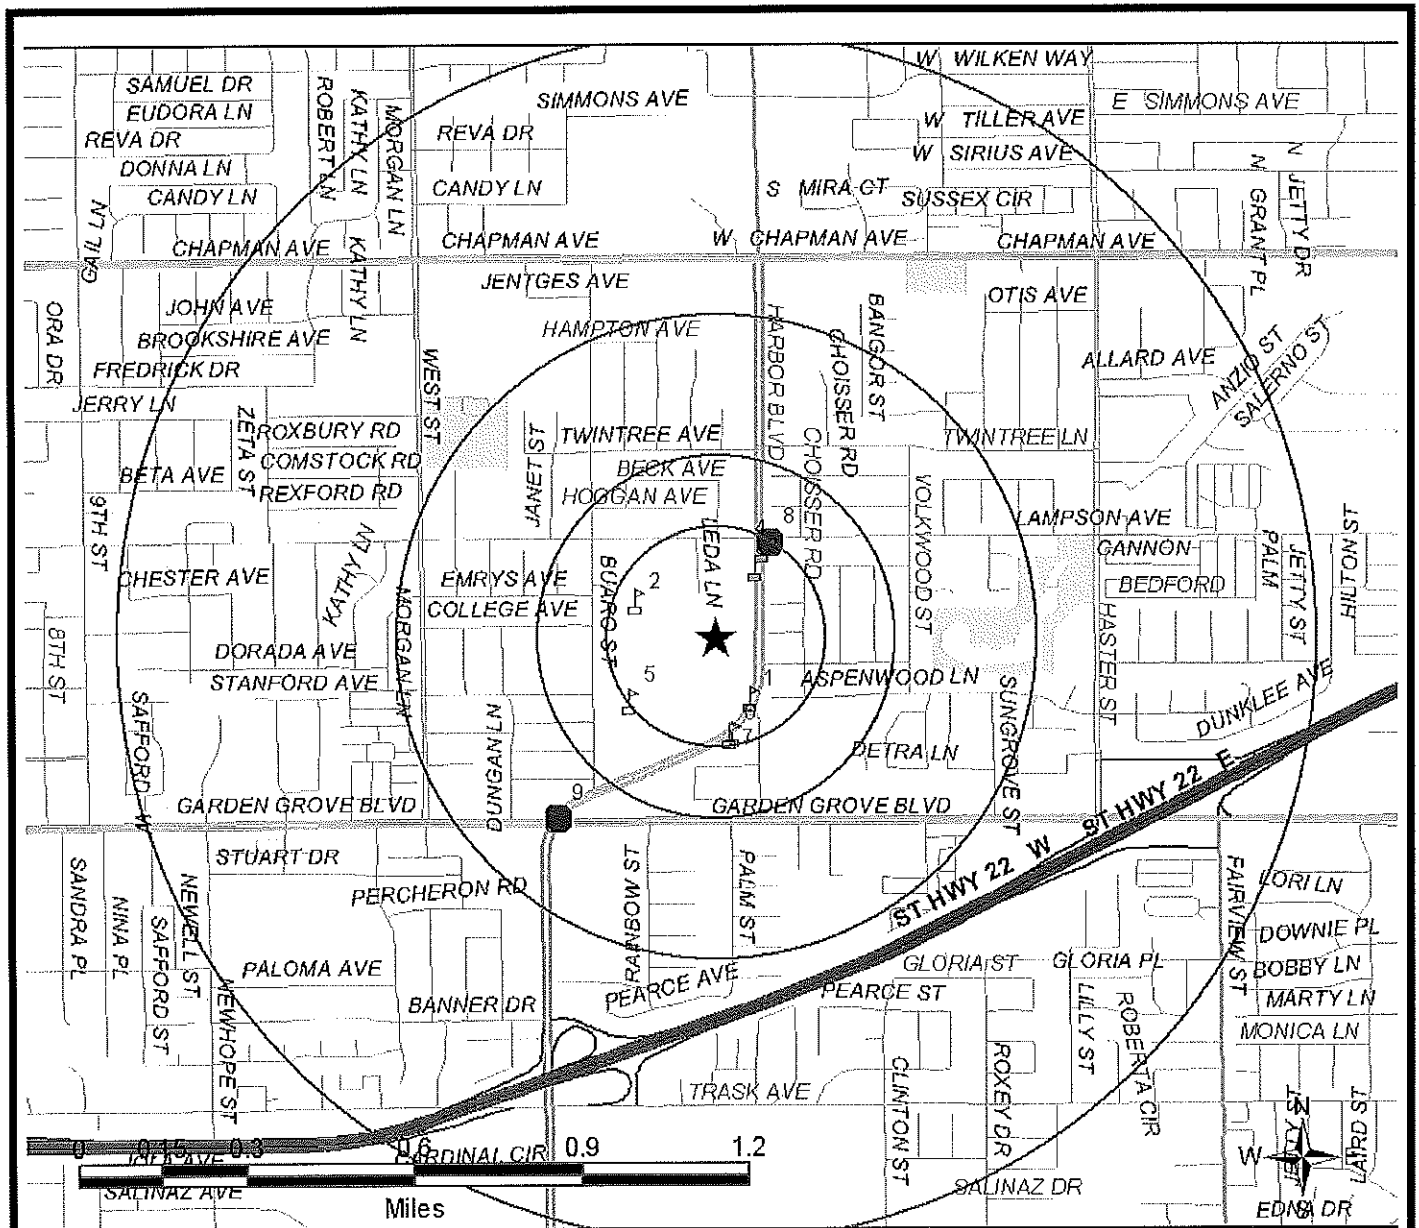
W WILKEN WAY
SAMUEL DR
EUDORA LN
SIMMONS AVE
E SIMMONS AVE
W TILLER AVE
REVA DR
REVA DR
W SIRIUS AVE
DONNA LN
ROBERT LN
KATHY LN
MORGAN LN
CANDY LN
CANDY LN
S MIRA CT
SUSSEX CIR
N GRANT PL
N JETTY DR
GAIL LN
CHAPMAN AVE
KATHY LN
CHAPMAN AVE
W CHAPMAN AVE
CHAPMAN AVE
JENTGES AVE
JOHN AVE
OTIS AVE
ORA DR
BROOKSHIRE AVE
KATHY LN
HAMPTON AVE
HARBOR BLVD
BANGOR ST
CHOISSER RD
FREDRICK DR
WEST ST
ALLARD AVE
ANZIO ST
SALERNO ST
JERRY LN
ZETA ST
ROXBURY RD
JANET ST
TWINTREE AVE
CHOISSER RD
TWINTREE LN
COMSTOCK RD
BECK AVE
BETA AVE
REXFORD RD
HOGGAN AVE
9TH ST
LEDA LN
8
LAMPSON AVE
HILTON ST
VOLKWOOD ST
GANNON
CHESTER AVE
KATHY LN
EMRYS AVE
2
BEDFORD
PALM
JETTY ST
MORGAN LN
COLLEGE AVE
BUARO ST
8TH ST
HASTER ST
DORADA AVE
5
1
ASPENWOOD LN
STANFORD AVE
4
SUNGROVE ST
DUNKLEE AVE
SAFFORD
7
DUNGAN LN
DETRA LN
E
9
ST HWY 22
GARDEN GROVE BLVD
GARDEN GROVE BLVD
W
ST HWY 22 W
STUART DR
SANDRA PL
NINA PL
NEWELL ST
RAINBOW ST
PALM ST
FAIRVIEW ST
LORI LN
PERCHERON RD
ST HWY 22
SAFFORD ST
DOWNIE PL
PALOMA AVE
GLORIA ST
GLORIA PL
BOBBY LN
PEARCE AVE
PEARCE ST
LILLY ST
ROBERTA CIR
MARTY LN
NEWHOPE ST
BANNER DR
MONICA LN
ROXEY DR
TRASK AVE
CLINTON ST
LAIRD ST
0 0.15 0.3 0.6 0.9 1.2
CARDINAL CIR
SALINAZ AVE
Miles
SALINAZ DR
N
W
EDNA DR